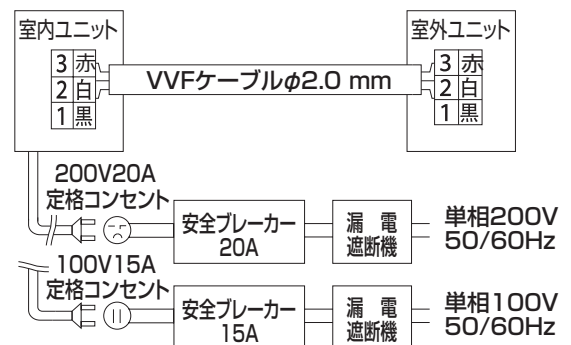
室内ユニット

3 赤
2 白
1 黒

VVFケーブル$\phi$2.0 mm

室外ユニット

3 赤
2 白
1 黒

200V20A
定格コンセント

安全ブレーカー
20A

漏 電
遮断機

単相200V
50/60Hz

100V15A
定格コンセント

安全ブレーカー
15A

漏 電
遮断機

単相100V
50/60Hz